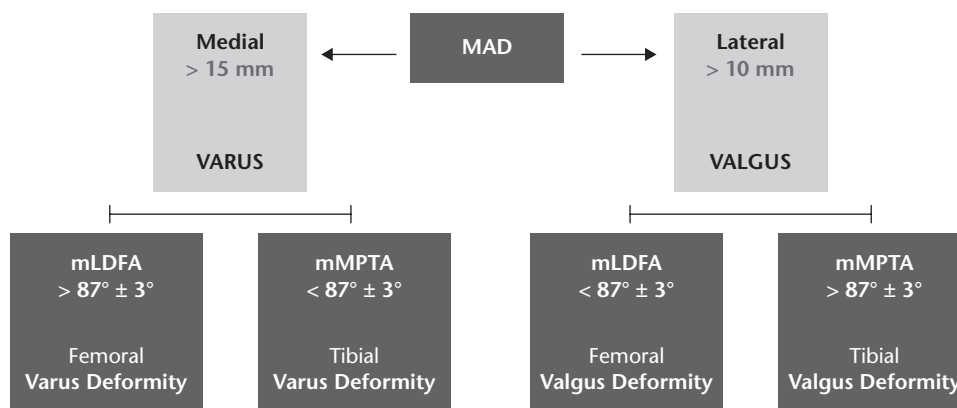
Medial
> 15 mm

VARUS

MAD

Lateral
> 10 mm

VALGUS

mLDFA
> 87° ± 3°

Femoral
Varus Deformity

mMPTA
< 87° ± 3°

Tibial
Varus Deformity

mLDFA
< 87° ± 3°

Femoral
Valgus Deformity

mMPTA
> 87° ± 3°

Tibial
Valgus Deformity